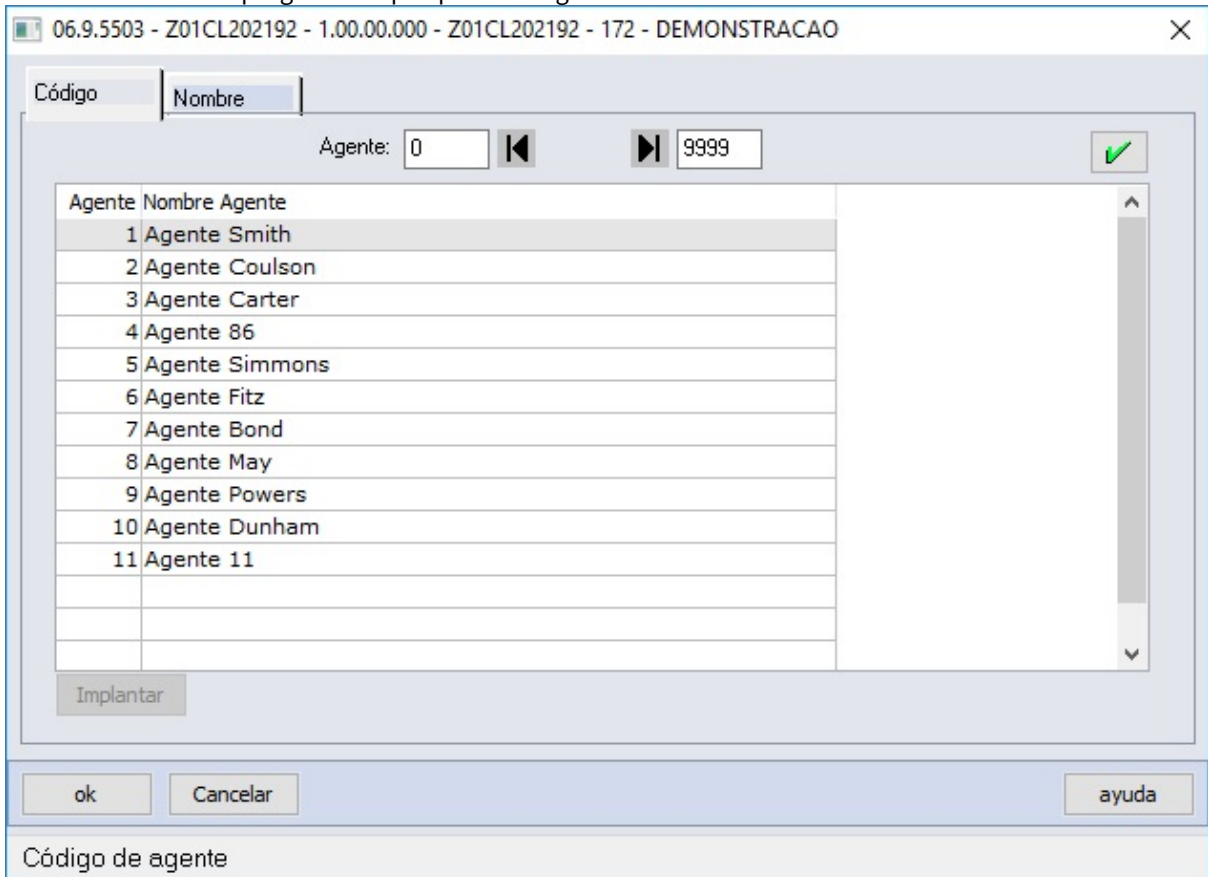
06.9.5503 - Z01CL202192 - 1.00.00.000 - Z01CL202192 - 172 - DEMONSTRACAO

Código | Nombre

Agente: 0 9999

| Agente | Nombre Agente |
|---|---|
| 1 | Agente Smith |
| 2 | Agente Coulson |
| 3 | Agente Carter |
| 4 | Agente 86 |
| 5 | Agente Simmons |
| 6 | Agente Fitz |
| 7 | Agente Bond |
| 8 | Agente May |
| 9 | Agente Powers |
| 10 | Agente Dunham |
| 11 | Agente 11 |

Implantar

ok Cancelar ayuda

Código de agente